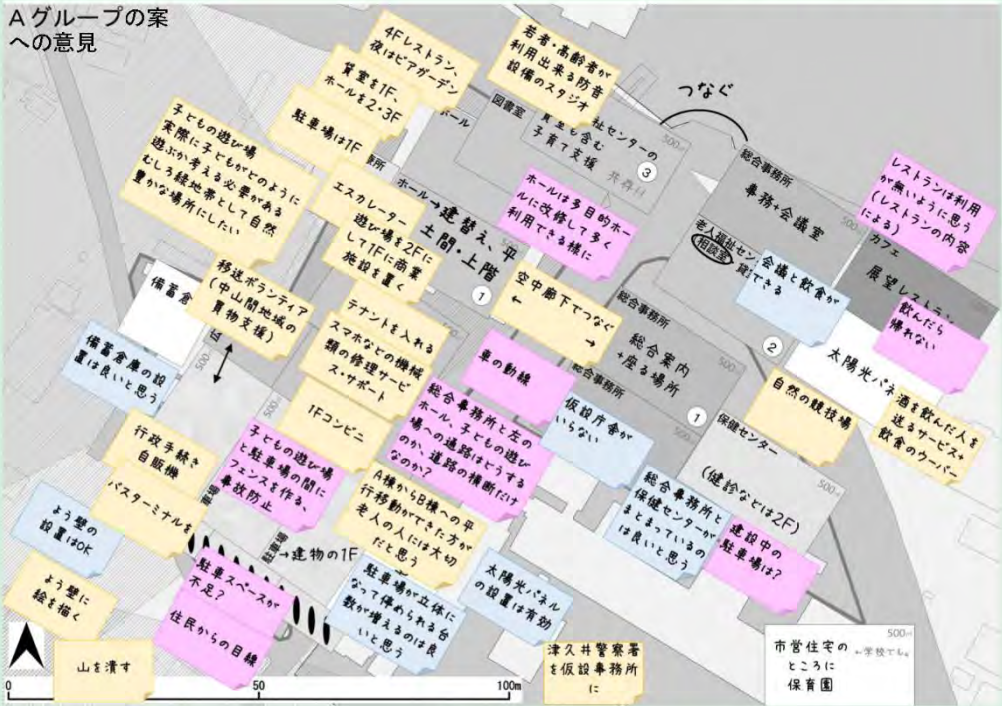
Aグループの案
への意見

4Fレストラン、夜はビアガーデン

賃室を1F、ホールを2・3F

若者・高齢者が利用出来る防音設備のスタジオ

図書室

ホール

駐車場は1F

子どもの遊び場
実際に子どもがどのように遊ぶか考える必要がある
むしろ緑地帯として自然豊かな場所にしたい

福祉センターの賃室も含む
子育て支援

500

3

つなぐ

総合事務所
事務+会議室

レストランは利用が無いように思う(レストランの内容による)

ホール→建替え、平土間・上階

エスカレーター
建物を2Fにして1Fに商業施設を置く

ホールは多目的ホールに改修して多く利用できる様に

老人福祉セン
相談室
会議と飲食ができる

カフェ
展望レストラン

備蓄倉

移送ボランティア(中山間地域の買物支援)

1

空中廊下でつなぐ

総合事務所
総合案内+座る場所

飲んだら帰れない

2

太陽光パネル

テナントを入れる
スマホなどの機械類の修理サービス・サポート

備蓄倉庫の設置は良いと思う。

500

車の動線

総合事務所

自然の競技場

酒を飲んだ人を送るサービス+飲食のクーポン

1Fコンビニ

総合事務所と左のホール、子どもの遊び場への通路はどうするのか。道路の横断だけなのか?

仮設庁舎がいらない

1

保健センター

(健診などは2F)

行政手続き自販機

子どもの遊び場と駐車場の間にフェンスを作る、事故防止

A棟からB棟への平行移動ができた方が老人の人には大切だと思う

総合事務所と保健センターがまとまっているのは良いと思う

建設中の駐車場は?

バスターミナルを

よう壁の設置はOK

→建物の1F

駐車スペースが不足?

駐車場が立体になって停められる台数が増えるのは良いと思う

太陽光パネルの設置は有効

よう壁に絵を描く

住民からの目線

山を潰す

津久井警察署を仮設事務所に

市営住宅のところに保育園
←学校でも。

500

0
50
100m